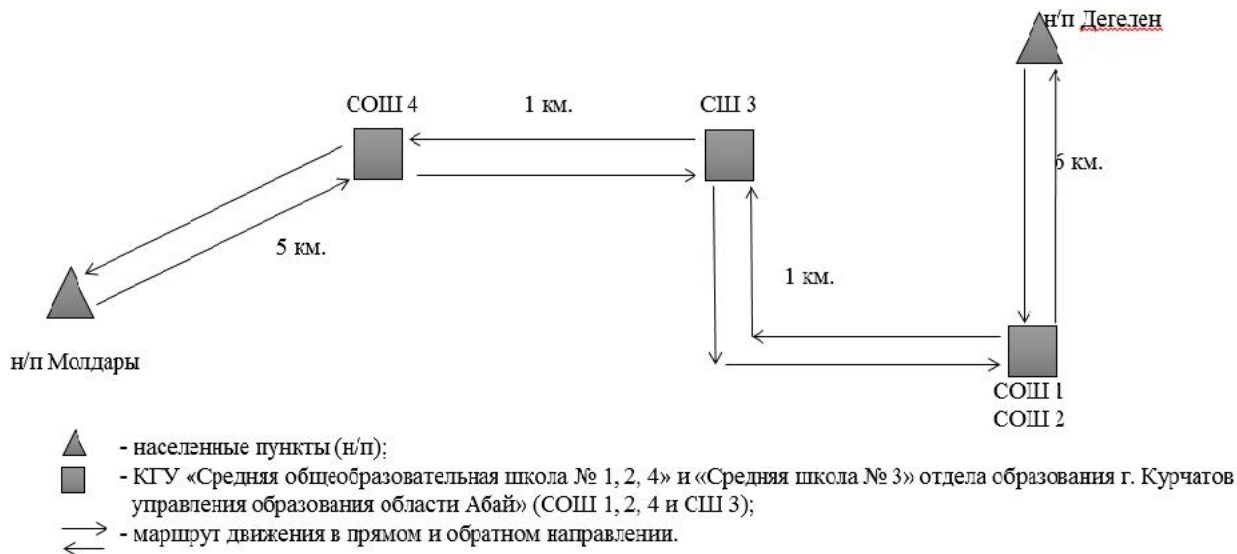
н/п Дегелен

СОШ 4

1 км.

СШ 3

6 км.

5 км.

1 км.

н/п Молдары

СОШ 1
СОШ 2

- населенные пункты (н/п);
- КГУ «Средняя общеобразовательная школа № 1, 2, 4» и «Средняя школа № 3» отдела образования г. Курчатов управления образования области Абай» (СОШ 1, 2, 4 и СШ 3);
- маршрут движения в прямом и обратном направлении.